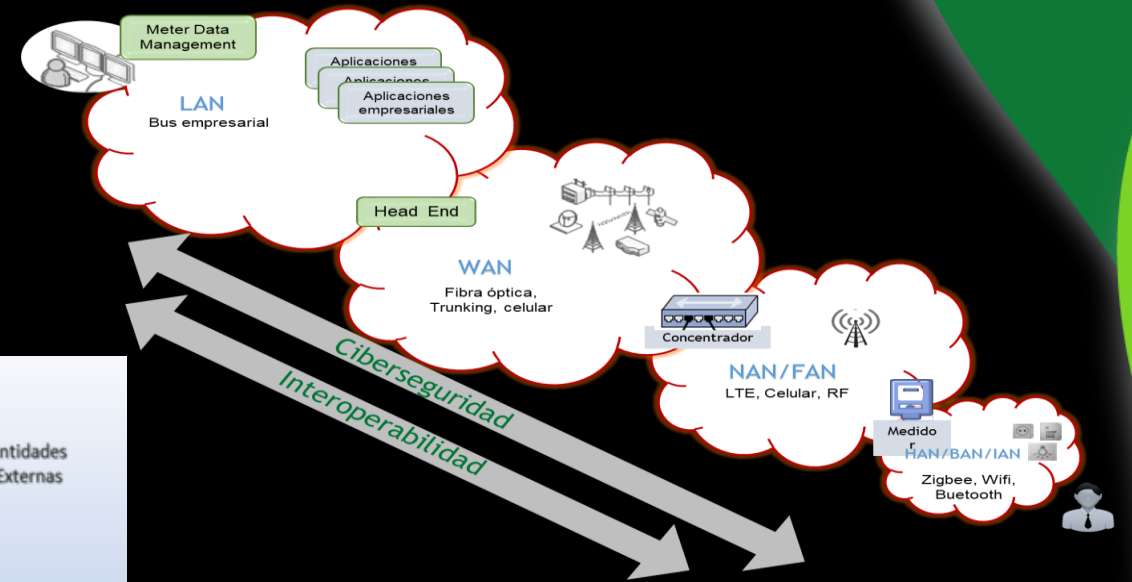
Meter Data Management

Aplicaciones

Aplicaciones

Aplicaciones empresariales

LAN
Bus empresarial

Head End

WAN
Fibra óptica, Trunking, celular

Concentrador

NAN/FAN
LTE, Celular, RF

Medido r

HAN/BAN/IAN
Zigbee, Wifi, Buetooth

Ciberseguridad

Interoperabilidad

ntidades Externas